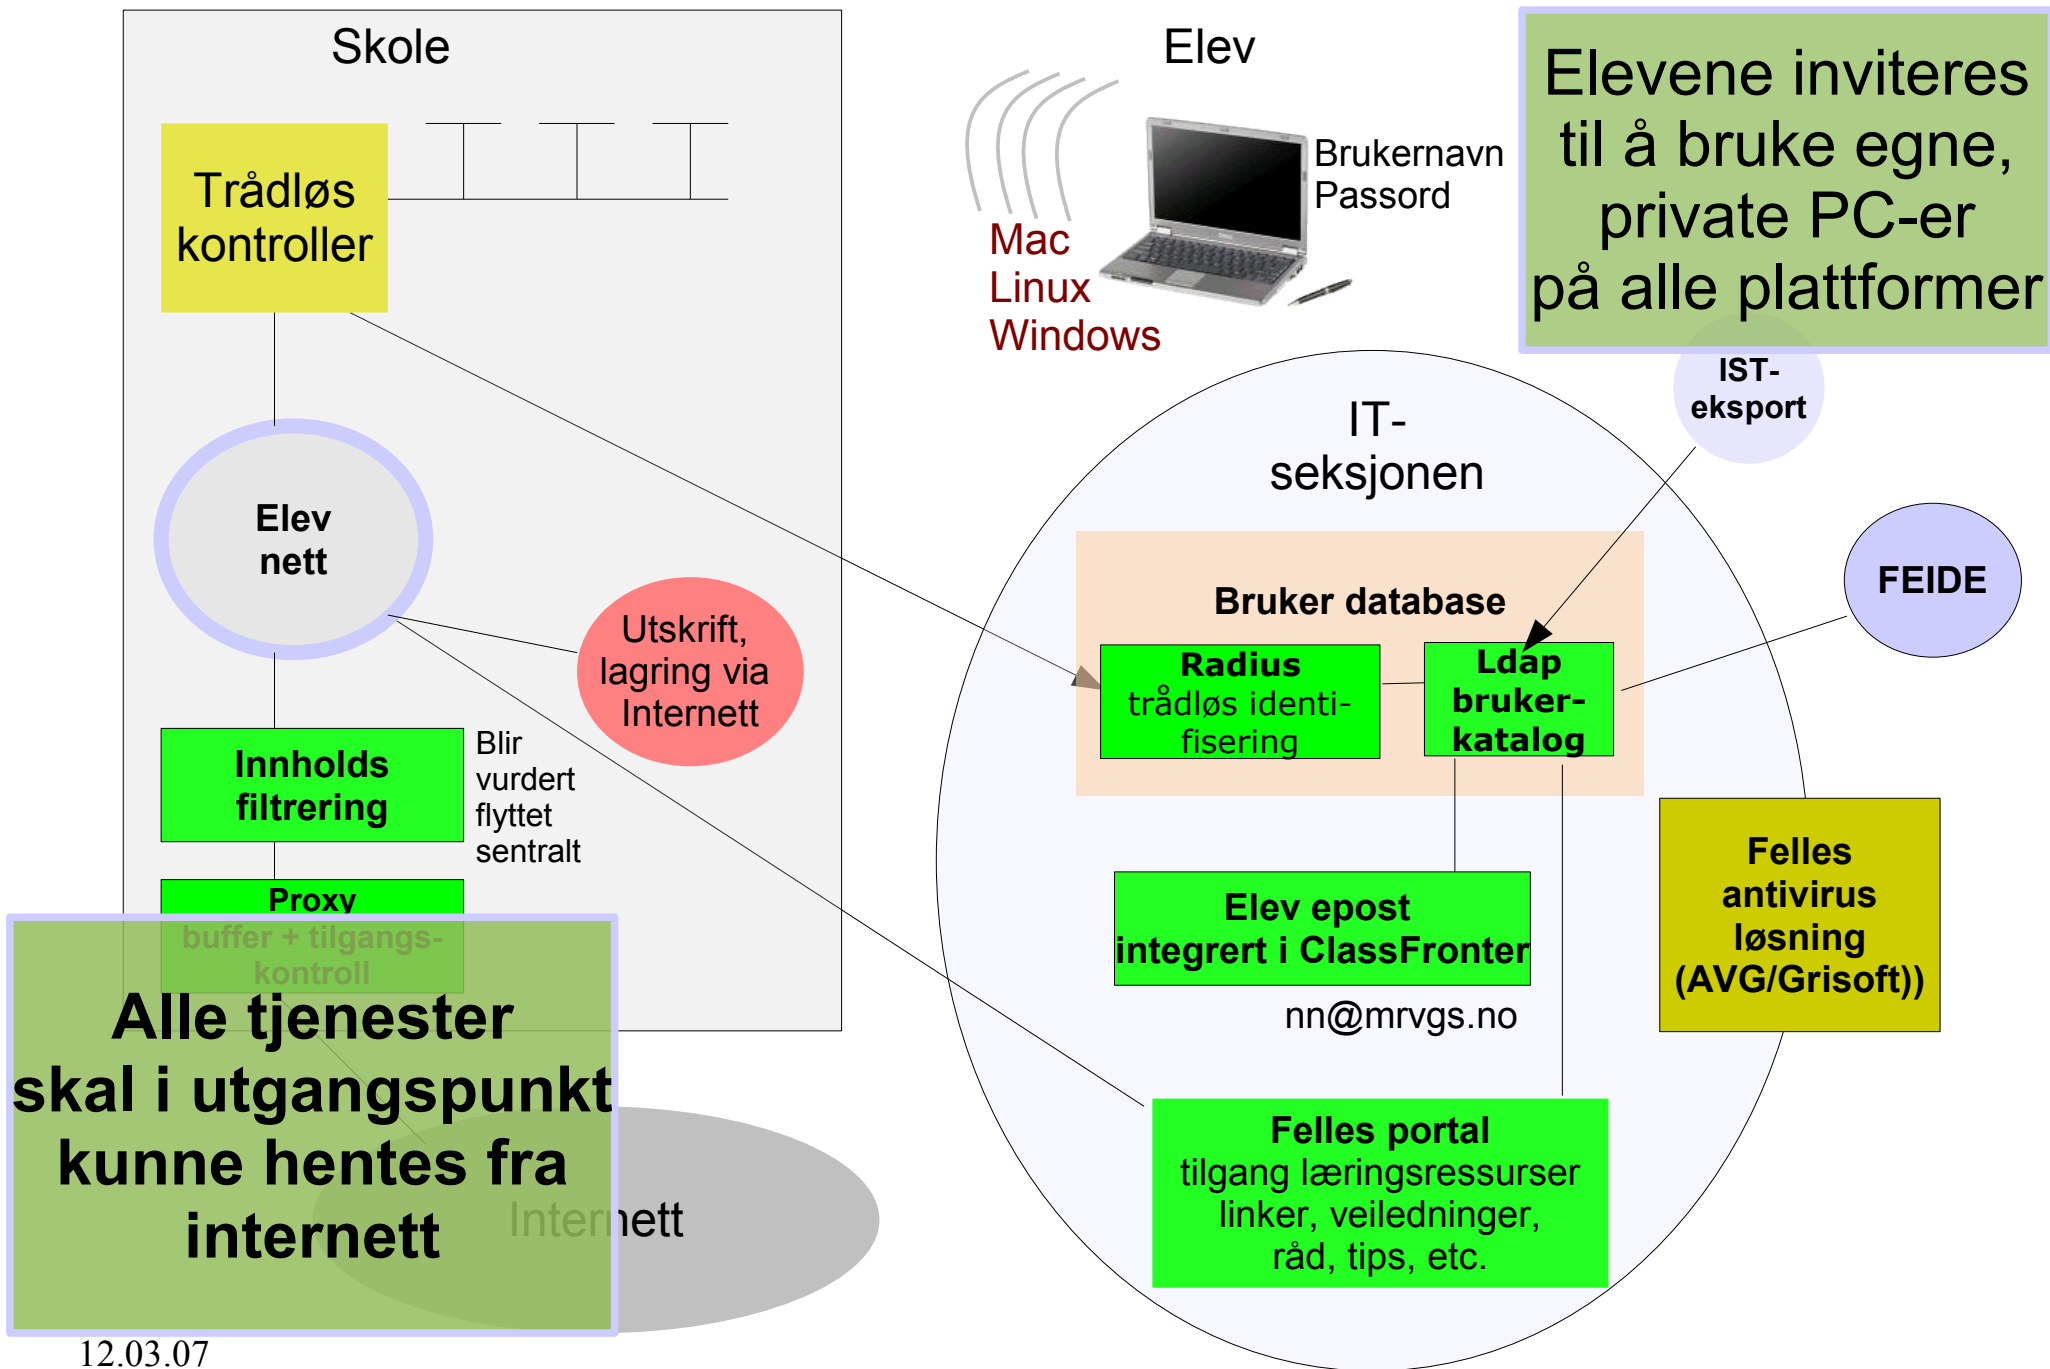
Skole

Trådløs kontroller

Elev nett

Utskrift, lagring via Internett

Innholds filtrering

Blir vurdert flyttet sentralt

Proxy
buffer + tilgangs-kontroll

Alle tjenester skal i utgangspunkt kunne hentes fra internett

Internett

12.03.07

Elev

Brukernavn
Passord

Mac
Linux
Windows

Elevene inviteres til å bruke egne, private PC-er på alle plattformer

IST-eksport

IT-seksjonen

FEIDE

Bruker database

Radius
trådløs identifisering

Ldap
bruker-katalog

Elev epost
integrert i ClassFronter

nn@mrvgs.no

Felles antivirus løsning (AVG/Grisoft))

Felles portal
tilgang læringsressurser linker, veiledninger, råd, tips, etc.